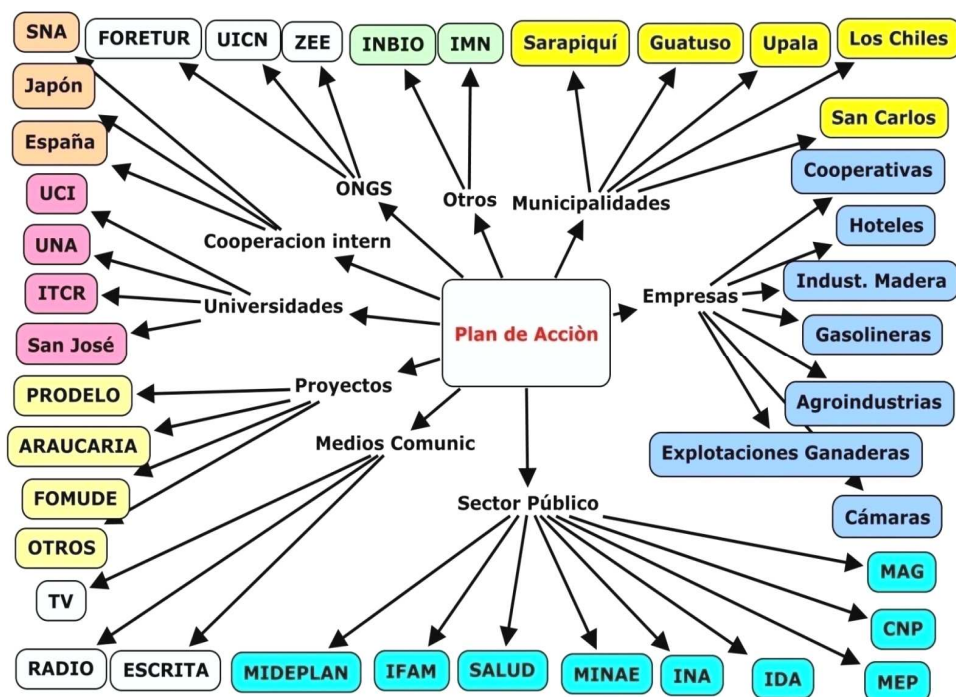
SNA

FORETUR

UICN

ZEE

INBIO

IMN

Sarapiquí

Guatuso

Upala

Los Chiles

Japón

España

San Carlos

ONGS

Otros

Municipalidades

Cooperativas

UCI

Cooperacion intern

Hoteles

UNA

ITCR

Universidades

Empresas

Indust. Madera

San José

Plan de Acciòn

Gasolineras

PRODELO

Proyectos

Agroindustrias

ARAUCARIA

Medios Comunic

Explotaciones Ganaderas

FOMUDE

Sector Público

Cámaras

OTROS

MAG

TV

CNP

RADIO

ESCRITA

MIDEPLAN

IFAM

SALUD

MINAE

INA

IDA

MEP